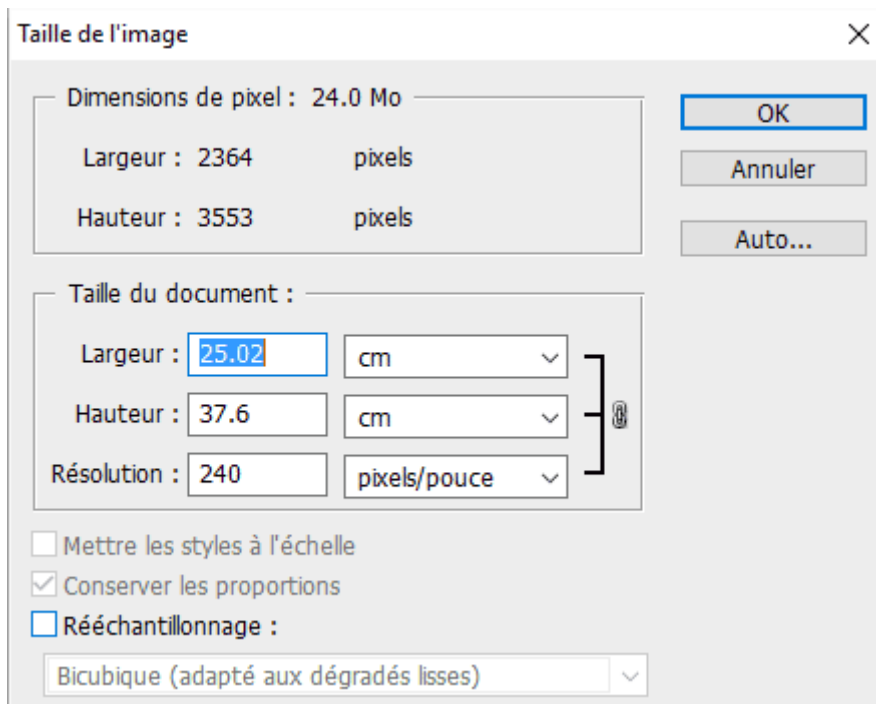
Taille de l'image

Dimensions de pixel : 24.0 Mo

Largeur : 2364 pixels

Hauteur : 3553 pixels

OK

Annuler

Auto...

Taille du document :

Largeur : 25.02 cm

Hauteur : 37.6 cm

Résolution : 240 pixels/pouce

Mettre les styles à l'échelle

Conserver les proportions

Rééchantillonnage :

Bicubique (adapté aux dégradés lisses)